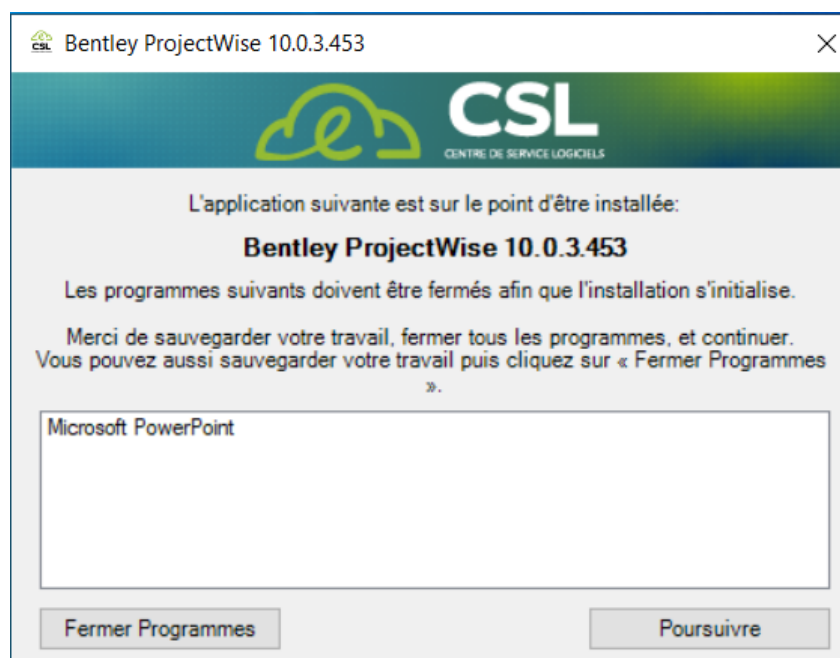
CSL Bentley ProjectWise 10.0.3.453

CSL
CENTRE DE SERVICE LOGICIELS

L'application suivante est sur le point d'être installée:

Bentley ProjectWise 10.0.3.453

Les programmes suivants doivent être fermés afin que l'installation s'initialise.

Merci de sauvegarder votre travail, fermer tous les programmes, et continuer. Vous pouvez aussi sauvegarder votre travail puis cliquez sur « Fermer Programmes ».

Microsoft PowerPoint

Fermer Programmes

Poursuivre